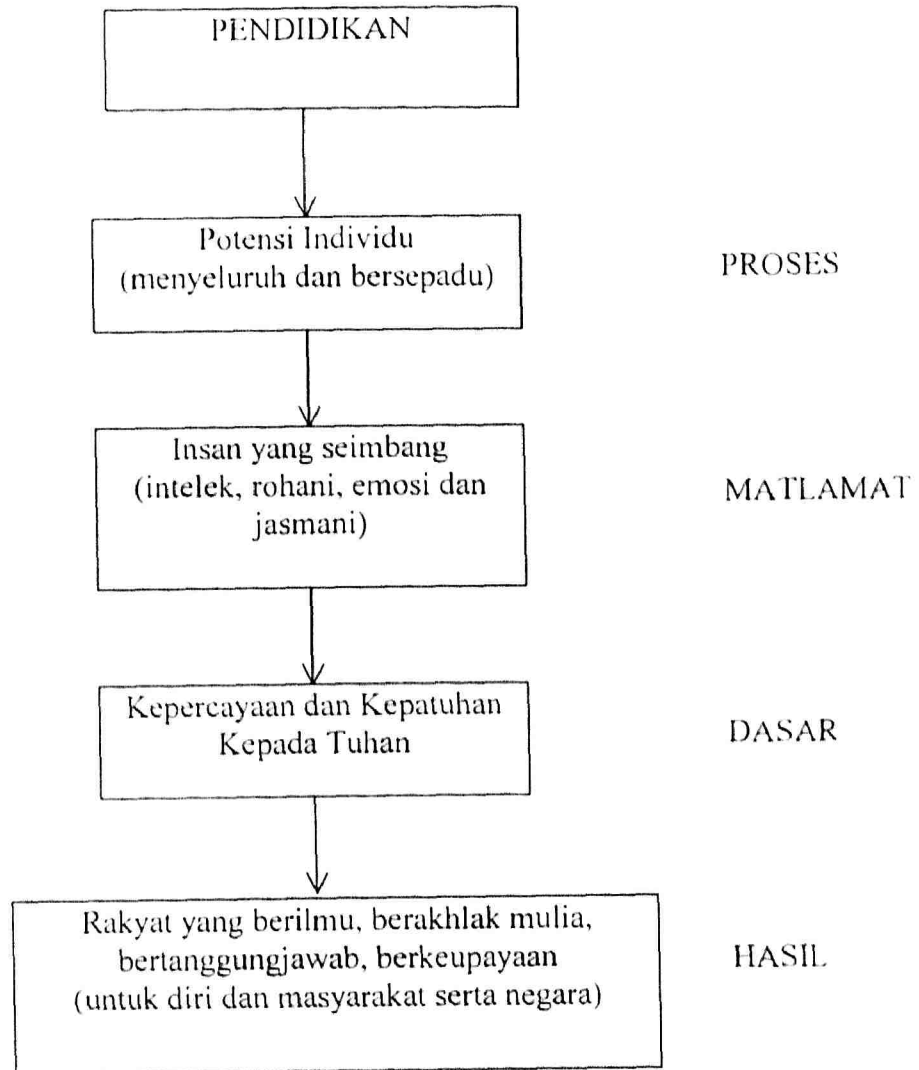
PENDIDIKAN

Potensi Individu (menyeluruh dan bersepadu)

PROSES

Insan yang seimbang (intelek, rohani, emosi dan jasmani)

MATLAMAT

Kepercayaan dan Kepatuhan Kepada Tuhan

DASAR

Rakyat yang berilmu, berakhlak mulia, bertanggungjawab, berkeupayaan (untuk diri dan masyarakat serta negara)

HASIL